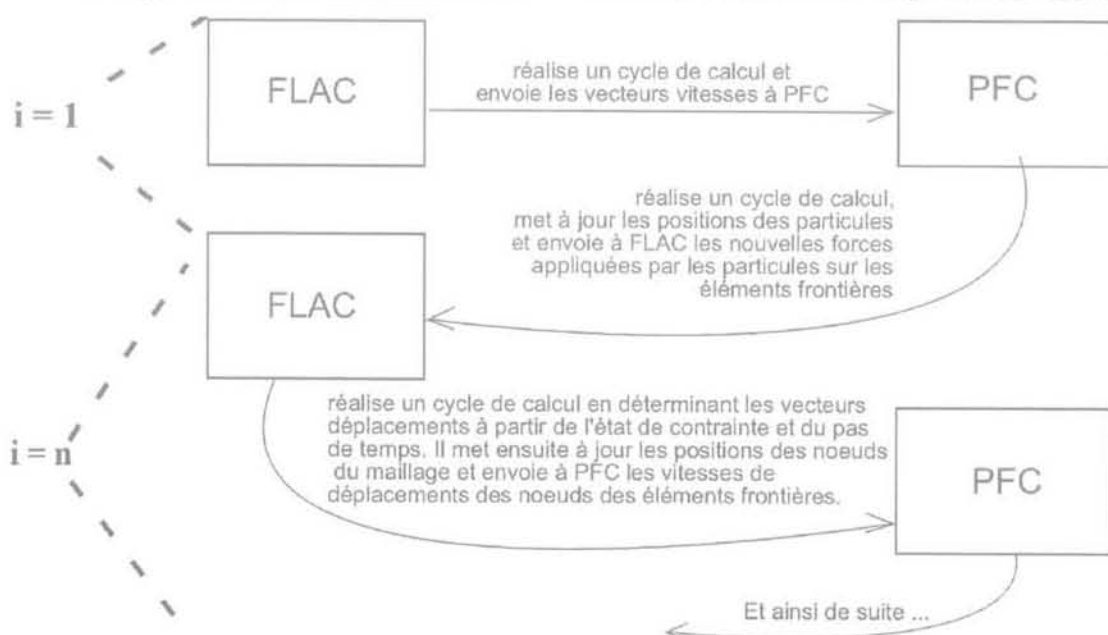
i = 1

FLAC

réalise un cycle de calcul et envoie les vecteurs vitesses à PFC

PFC

réalise un cycle de calcul, met à jour les positions des particules et envoie à FLAC les nouvelles forces appliquées par les particules sur les éléments frontières

FLAC

i = n

réalise un cycle de calcul en déterminant les vecteurs déplacements à partir de l'état de contrainte et du pas de temps. Il met ensuite à jour les positions des noeuds du maillage et envoie à PFC les vitesses de déplacements des noeuds des éléments frontières.

PFC

Et ainsi de suite ...